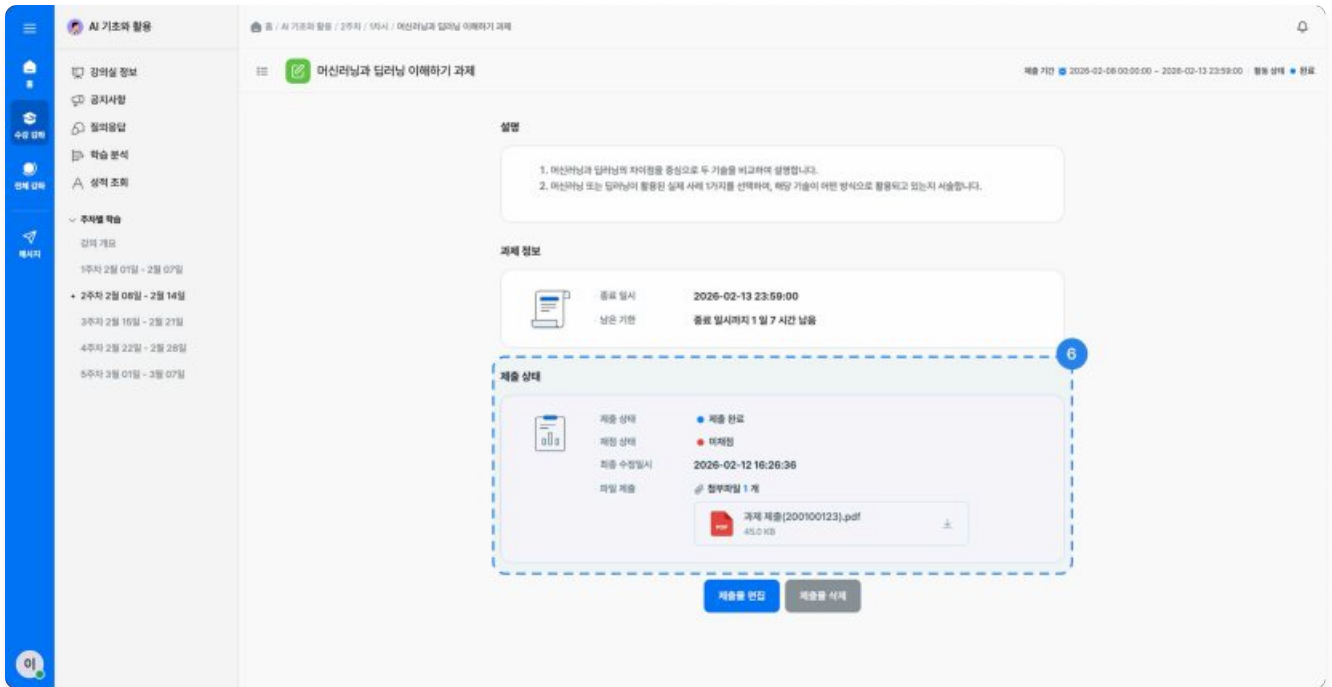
홈
수강 강좌
전체 강좌
메시지
이

AI 기초와 활용

강의실 정보
공지사항
질의응답
학습 분석
성적 조회

주차별 학습
강의 개요
1주차 2월 01일 - 2월 07일
2주차 2월 08일 - 2월 14일
3주차 2월 15일 - 2월 21일
4주차 2월 22일 - 2월 28일
5주차 3월 01일 - 3월 07일

홈 / AI 기초와 활용 / 2주차 / 1차시 / 머신러닝과 딥러닝 이해하기 과제

머신러닝과 딥러닝 이해하기 과제

제출 기간 2026-02-08 00:00:00 ~ 2026-02-13 23:59:00 활동 상태 완료

설명

1. 머신러닝과 딥러닝의 차이점을 중심으로 두 기술을 비교하여 설명합니다.
2. 머신러닝 또는 딥러닝이 활용된 실제 사례 1가지를 선택하여, 해당 기술이 어떤 방식으로 활용되고 있는지 서술합니다.

과제 정보

종료 일시 2026-02-13 23:59:00
남은 기한 종료 일시까지 1 일 7 시간 남음

6

제출 상태

제출 상태 제출 완료
채점 상태 미채점
최종 수정일시 2026-02-12 16:26:36
파일 제출 첨부파일 1 개

과제 제출(200100123).pdf
45.0 KB

제출물 편집
제출물 삭제